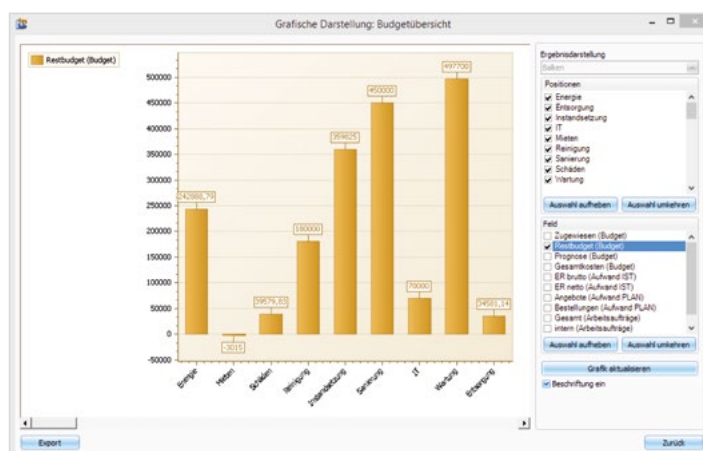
Grafische Darstellung: Budgetübersicht

Restbudget (Budget)

500000
450000
400000
350000
300000
250000
200000
150000
100000
50000
0
-50000

242888,79
-3015
39579,83
180000
359625
450000
70000
497700
34581,14

Energie
Mieten
Schäden
Reinigung
Instandsetzung
Sanierung
IT
Wartung
Entsorgung

Ergebnisdarstellung
Balken

Positionen
Energie
Entsorgung
Instandsetzung
IT
Mieten
Reinigung
Sanierung
Schäden
Wartung

Auswahl aufheben
Auswahl umkehren

Feld
Zugewiesen (Budget)
Restbudget (Budget)
Prognose (Budget)
Gesamtkosten (Budget)
ER brutto (Aufwand IST)
ER netto (Aufwand IST)
Angebote (Aufwand PLAN)
Bestellungen (Aufwand PLAN)
Gesamt (Arbeitsaufträge)
intern (Arbeitsaufträge)

Auswahl aufheben
Auswahl umkehren

Grafik aktualisieren
Beschriftung ein

Export
Zurück